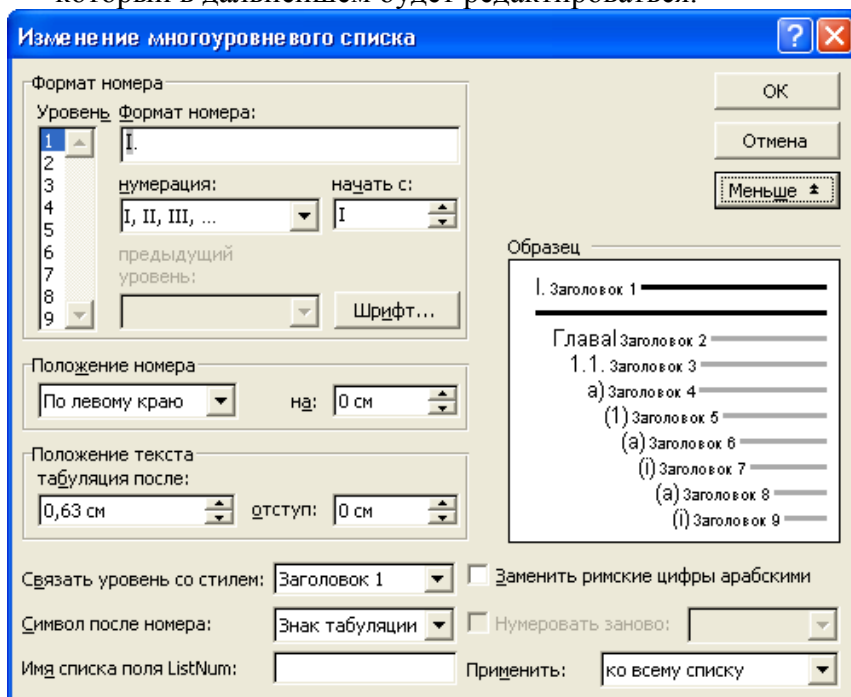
Изменение многоуровневого списка

Формат номера
Уровень Формат номера:
1
2
3
4
5
6
7
8
9
I.
нумерация:
I, II, III, ...
начать с:
I
предыдущий уровень:
Шрифт...

OK
Отмена
Меньше

Образец
I. Заголовок 1
Глава Заголовок 2
1.1. Заголовок 3
а) Заголовок 4
(1) Заголовок 5
(а) Заголовок 6
(i) Заголовок 7
(а) Заголовок 8
(i) Заголовок 9

Положение номера
По левому краю
на: 0 см

Положение текста
табуляция после:
0,63 см
отступ: 0 см

Связать уровень со стилем: Заголовок 1
Заменить римские цифры арабскими
Символ после номера: Знак табуляции
Нумеровать заново:
Имя списка поля ListNum:
Применить: ко всему списку